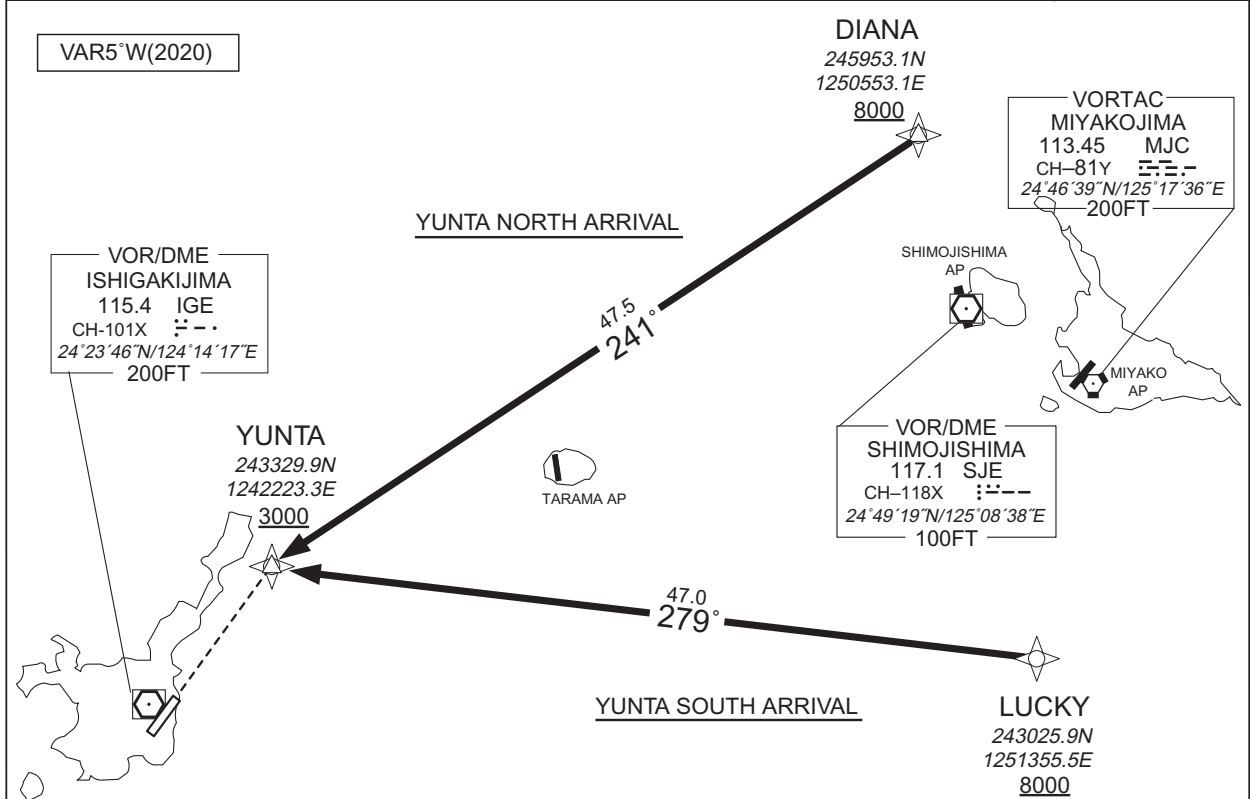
VAR5°W(2020)

DIANA
245953.1N
1250553.1E
8000

VORTAC
MIYAKOJIMA
113.45 MJC
CH–81Y
24°46′39″N/125°17′36″E
200FT

YUNTA NORTH ARRIVAL

47.5
241°

SHIMOJISHIMA AP

VOR/DME
ISHIGAKIJIMA
115.4 IGE
CH-101X
24°23′46″N/124°14′17″E
200FT

MIYAKO AP

YUNTA
243329.9N
1242223.3E
3000

TARAMA AP

VOR/DME
SHIMOJISHIMA
117.1 SJE
CH–118X
24°49′19″N/125°08′38″E
100FT

47.0
279°

YUNTA SOUTH ARRIVAL

LUCKY
243025.9N
1251355.5E
8000